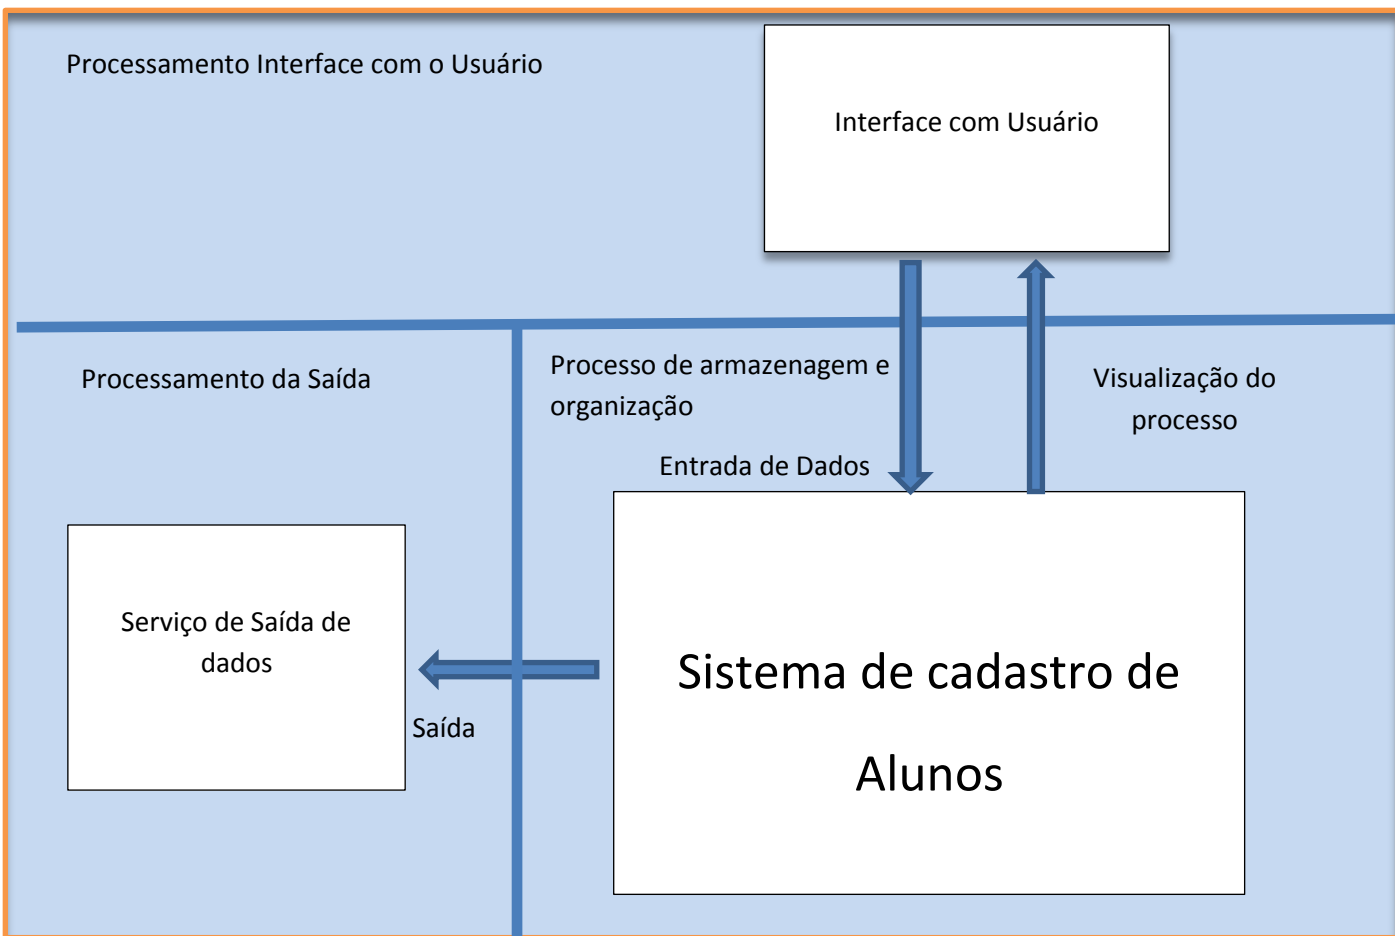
Processamento Interface com o Usuário

Interface com Usuário

Processamento da Saída

Processo de armazenagem e organização

Visualização do processo

Entrada de Dados

Serviço de Saída de dados

Saída

Sistema de cadastro de Alunos